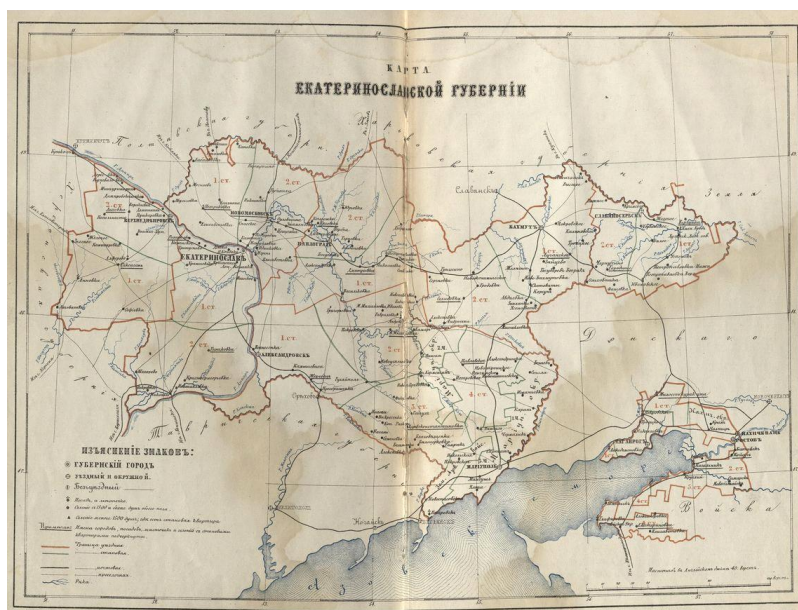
КАРТА
ЕКАТЕРИНОСЛАВСКОЙ ГУБЕРНІИ

ЕКАТЕРИНОСЛАВЪ
НОВОМОСКОВСКЪ
ПАВЛОГРАДЪ
ВЕРХНЕДНѢПРОВСКЪ
АЛЕКСАНДРОВСКЪ
БАХМУТЪ
СЛАВЯНОСЕРБСКЪ
МАРІУПОЛЬ
ТАГАНРОГЪ
НАХИЧЕВАНЬ
РОСТОВЪ
КРЕМЕНЧУГЪ
Славянскъ
Бердянскъ

Полтавской губ.
Харьковской губ.
Таврической губ.
Земля Войска Донскаго
Азовское море

1 ст.
2 ст.
3 ст.
4 ст.

ИЗЪЯСНЕНІЕ ЗНАКОВЪ:
ГУБЕРНСКІЙ ГОРОДЪ
УѢЗДНЫЙ И ОКРУЖНОЙ
Безуѣздный
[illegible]

Примѣчаніе: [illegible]

Границы уѣздныя
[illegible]
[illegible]
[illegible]
Рѣки

Масштабъ въ Англійскомъ дюймѣ 40 Верстъ.